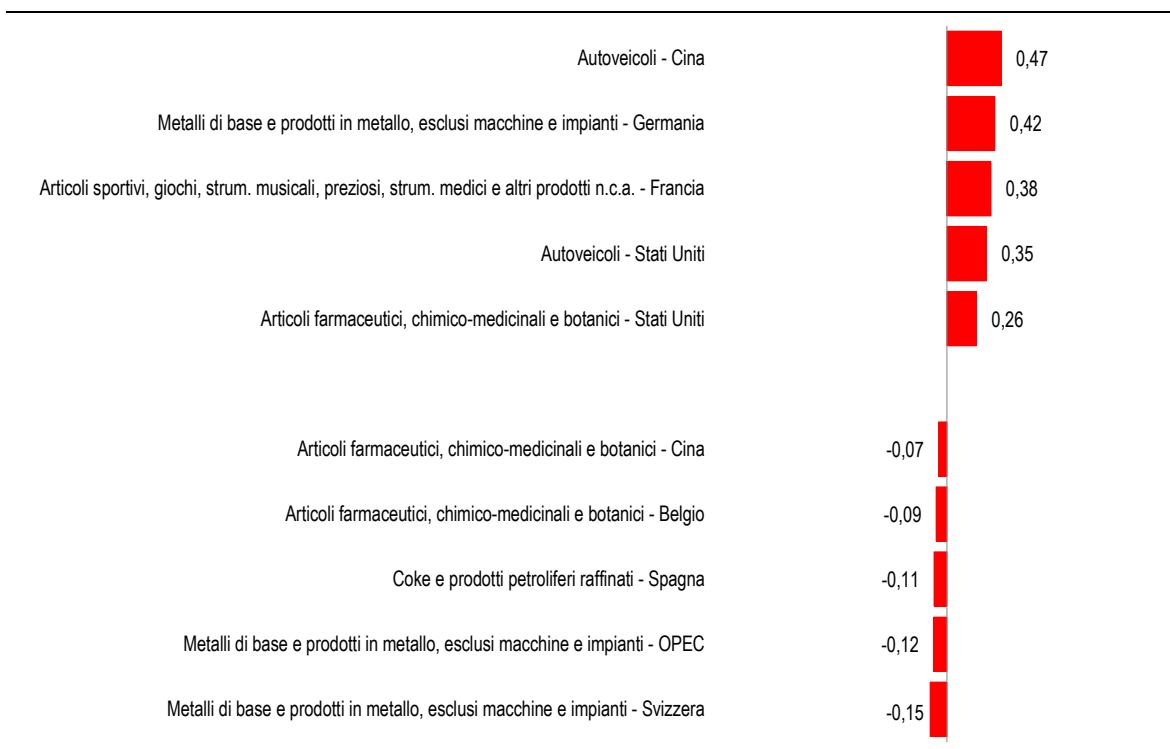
Autoveicoli - Cina 0,47

Metalli di base e prodotti in metallo, esclusi macchine e impianti - Germania 0,42

Articoli sportivi, giochi, strum. musicali, preziosi, strum. medici e altri prodotti n.c.a. - Francia 0,38

Autoveicoli - Stati Uniti 0,35

Articoli farmaceutici, chimico-medicinali e botanici - Stati Uniti 0,26

Articoli farmaceutici, chimico-medicinali e botanici - Cina -0,07

Articoli farmaceutici, chimico-medicinali e botanici - Belgio -0,09

Coke e prodotti petroliferi raffinati - Spagna -0,11

Metalli di base e prodotti in metallo, esclusi macchine e impianti - OPEC -0,12

Metalli di base e prodotti in metallo, esclusi macchine e impianti - Svizzera -0,15